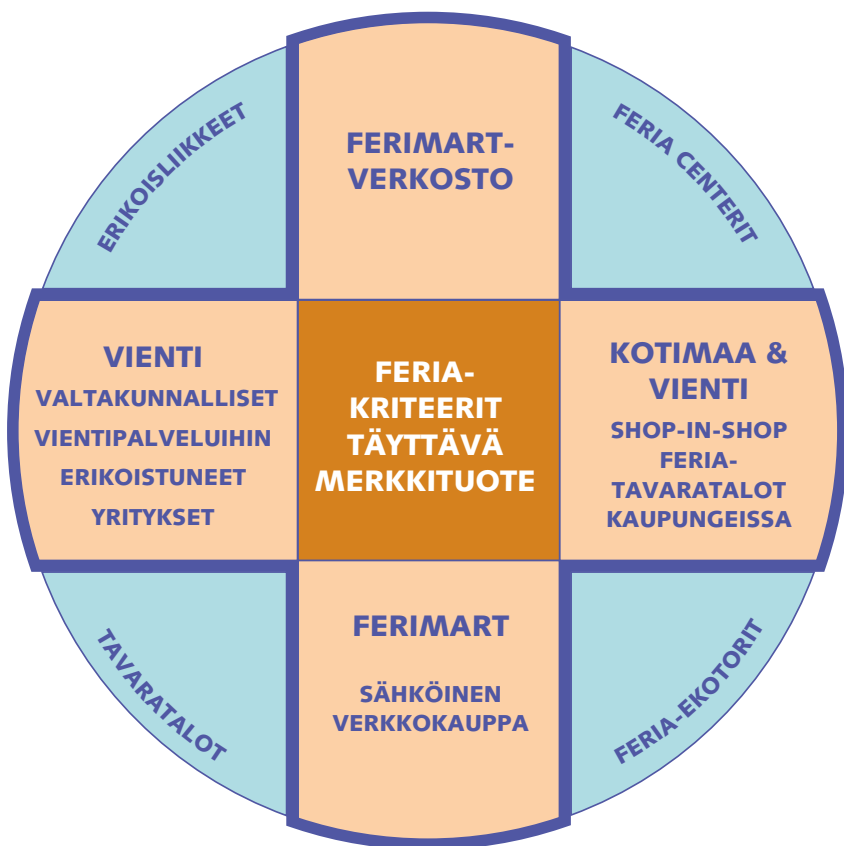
ERIKOISLIIKKEET

FERIMART-VERKOSTO

FERIA CENTERIT

VIENTI
VALTAKUNNALLISET VIENTIPALVELUIHIN ERIKOISTUNEET YRITYKSET

FERIA-KRITEERIT TÄYTTÄVÄ MERKKITUOTE

KOTIMAA & VIENTI
SHOP-IN-SHOP FERIA-TAVARATALOT KAUPUNGEISSA

TAVARATALOT

FERIMART
SÄHKÖINEN VERKKOKAUPPA

FERIA-EKOTORIT